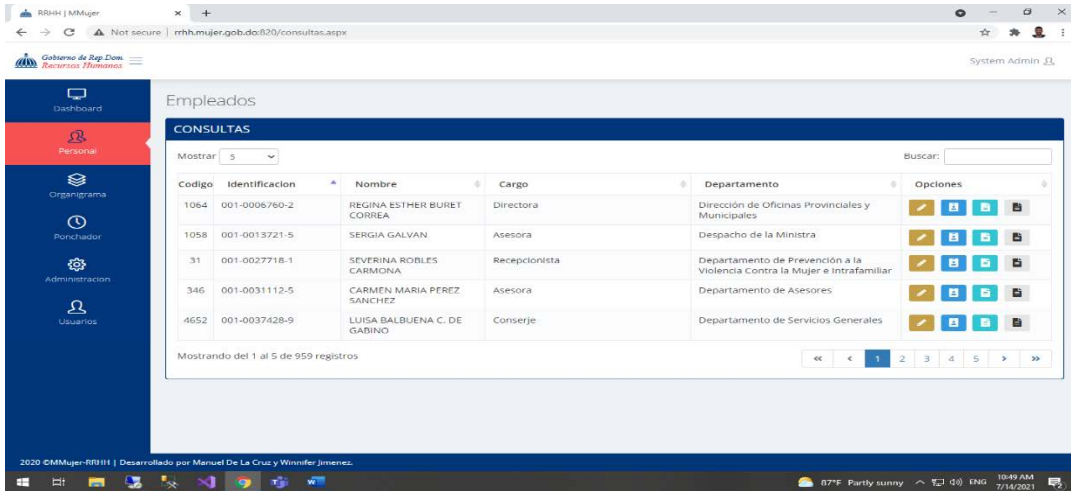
RRHH | MMujer

Not secure | rrhh.mujer.gob.do:820/consultas.aspx

Gobierno de Rep.Dom. Recursos Humanos

System Admin

Dashboard

Personal

Organigrama

Ponchador

Administracion

Usuarios

Empleados

CONSULTAS

Mostrar 5

Buscar:

| Codigo | Identificacion | Nombre | Cargo | Departamento | Opciones |
|---|---|---|---|---|---|
| 1064 | 001-0006760-2 | REGINA ESTHER BURET CORREA | Directora | Dirección de Oficinas Provinciales y Municipales | |
| 1058 | 001-0013721-5 | SERGIA GALVAN | Asesora | Despacho de la Ministra | |
| 31 | 001-0027718-1 | SEVERINA ROBLES CARMONA | Recepcionista | Departamento de Prevención a la Violencia Contra la Mujer e Intrafamiliar | |
| 346 | 001-0031112-5 | CARMEN MARIA PEREZ SANCHEZ | Asesora | Departamento de Asesores | |
| 4652 | 001-0037428-9 | LUISA BALBUENA C. DE GABINO | Conserje | Departamento de Servicios Generales | |

Mostrando del 1 al 5 de 959 registros

« ‹ 1 2 3 4 5 › »

2020 ©MMujer-RRHH | Desarrollado por Manuel De La Cruz y Winnifer Jimenez.

87°F Partly sunny ENG 10:49 AM 7/14/2021